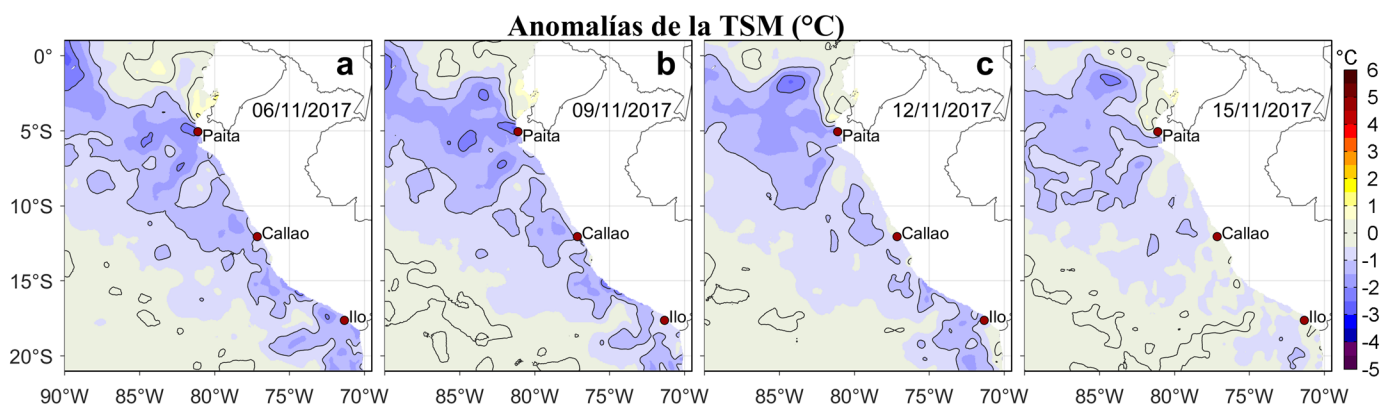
Anomalías de la TSM (°C)

a
06/11/2017
Paita
Callao
Ilo

b
09/11/2017
Paita
Callao
Ilo

c
12/11/2017
Paita
Callao
Ilo

15/11/2017
Paita
Callao
Ilo

0°
5°S
10°S
15°S
20°S

90°W 85°W 80°W 75°W 70°W
85°W 80°W 75°W 70°W
85°W 80°W 75°W 70°W
85°W 80°W 75°W 70°W

°C
6
5
4
3
2
1
0
-1
-2
-3
-4
-5